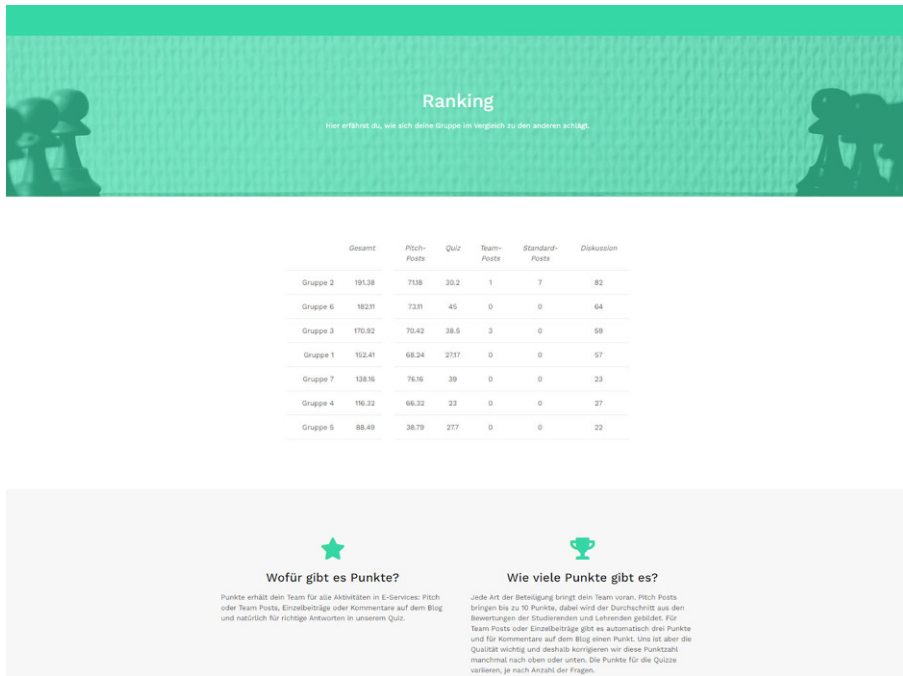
Ranking

Hier erfährst du, wie sich deine Gruppe im Vergleich zu den anderen schlägt.

| | Gesamt | Pitch-Posts | Quiz | Team-Posts | Standard-Posts | Diskussion |
|---|---|---|---|---|---|---|
| Gruppe 2 | 191.38 | 71.18 | 30.2 | 1 | 7 | 82 |
| Gruppe 6 | 182.11 | 73.11 | 45 | 0 | 0 | 64 |
| Gruppe 3 | 170.92 | 70.42 | 38.5 | 3 | 0 | 59 |
| Gruppe 1 | 152.41 | 68.24 | 27.17 | 0 | 0 | 57 |
| Gruppe 7 | 138.16 | 76.16 | 39 | 0 | 0 | 23 |
| Gruppe 4 | 116.32 | 66.32 | 23 | 0 | 0 | 27 |
| Gruppe 5 | 88.49 | 38.79 | 27.7 | 0 | 0 | 22 |

Wofür gibt es Punkte?

Punkte erhält dein Team für alle Aktivitäten in E-Services: Pitch oder Team Posts, Einzelbeiträge oder Kommentare auf dem Blog und natürlich für richtige Antworten in unserem Quiz.

Wie viele Punkte gibt es?

Jede Art der Beteiligung bringt dein Team voran. Pitch Posts bringen bis zu 10 Punkte, dabei wird der Durchschnitt aus den Bewertungen der Studierenden und Lehrenden gebildet. Für Team Posts oder Einzelbeiträge gibt es automatisch drei Punkte und für Kommentare auf dem Blog einen Punkt. Uns ist aber die Qualität wichtig und deshalb korrigieren wir diese Punktzahl manchmal nach oben oder unten. Die Punkte für die Quizze variieren, je nach Anzahl der Fragen.